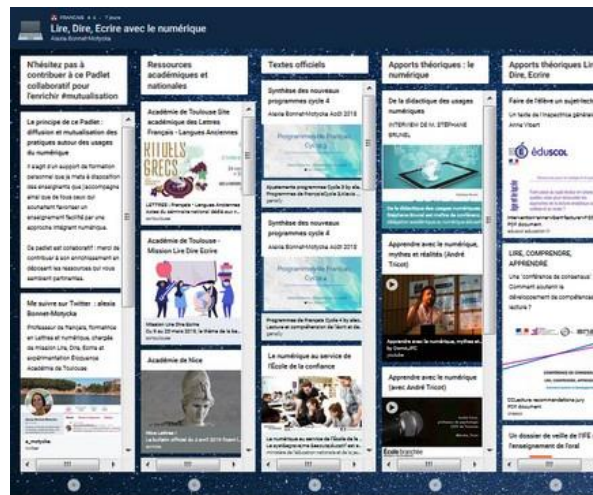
FRANÇAIS • 4 • 7 jours

Lire, Dire, Ecrire avec le numérique

Alexia Bonnet-Motycka

N'hésitez pas à contribuer à ce Padlet collaboratif pour l'enrichir #mutualisation

Le principe de ce Padlet : diffusion et mutualisation des pratiques autour des usages du numérique

Il s'agit d'un support de formation personnel que je mets à disposition des enseignants que j'accompagne ainsi que de tous ceux qui souhaitent favoriser un enseignement facilité par une approche intégrant numérique.

Ce padlet est collaboratif : merci de contribuer à son enrichissement en déposant les ressources qui vous semblent pertinentes.

Me suivre sur Twitter : alexia Bonnet-Motycka

Professeur de français, formatrice en Lettres et numérique, chargée de Mission Lire, Dire, Ecrire et expérimentation Eloquence Académie de Toulouse

a_motycka

Ressources académiques et nationales

Académie de Toulouse Site académique des Lettres Français - Langues Anciennes

RITUELS GRECS

Académie de Toulouse - Mission Lire Dire Ecrire

Mission Lire Dire Ecrire

Académie de Nice

Textes officiels

Synthèse des nouveaux programmes cycle 4

Alexia Bonnet-Motycka Août 2018

Programmes de Français Cycle 4

Synthèse des nouveaux programmes cycle 4

Alexia Bonnet-Motycka Août 2018

Programmes de Français Cycle 4

Le numérique au service de l'École de la confiance

Apports théoriques : le numérique

De la didactique des usages numériques

INTERVIEW DE M. STÉPHANE BRUNEL

Apprendre avec le numérique, mythes et réalités (André Tricot)

Apprendre avec le numérique (avec André Tricot)

Apports théoriques Lire, Dire, Ecrire

Faire de l'élève un sujet-lecteur

Un texte de l'inspection générale Anne Vibert

éduscol

LIRE, COMPRENDRE, APPRENDRE

Une "conférence de consensus" Comment soutenir le développement de compétences en lecture ?

Un dossier de veille de l'IFÉ : l'enseignement de l'oral